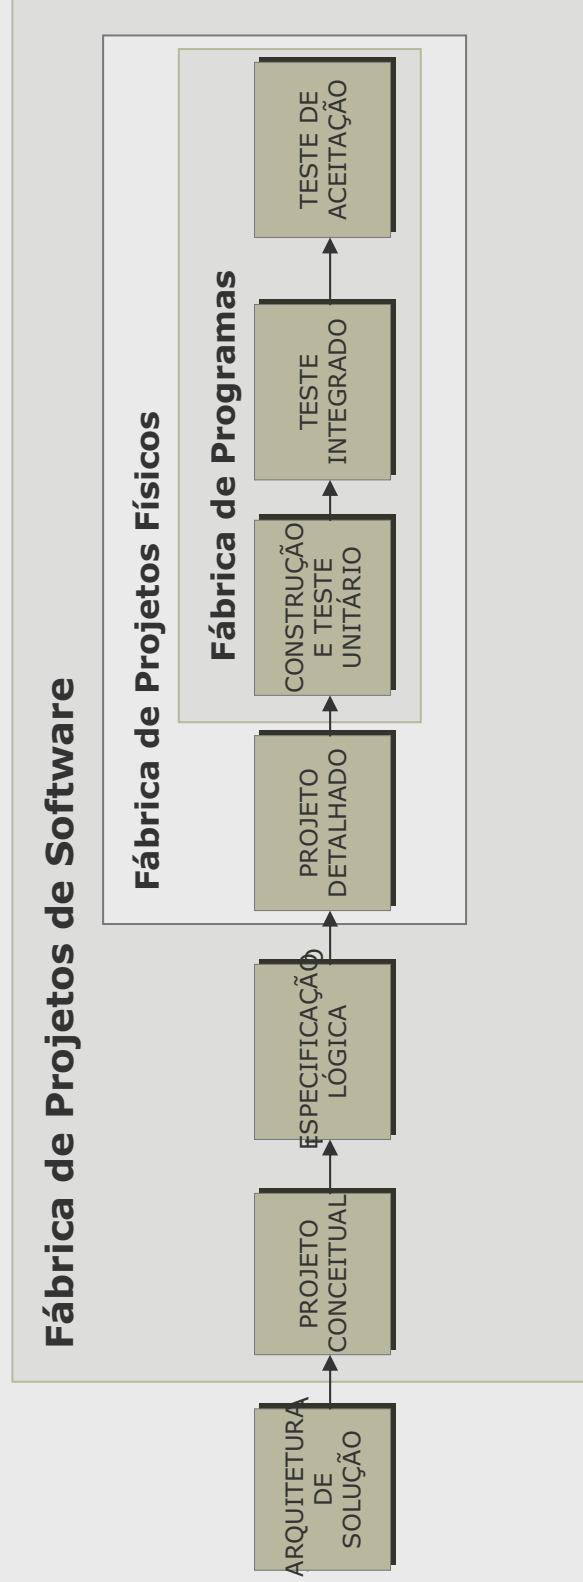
Fábrica de Projetos de Software

Fábrica de Projetos Físicos

Fábrica de Programas

ARQUITETURA DE SOLUÇÃO

PROJETO CONCEITUAL

ESPECIFICAÇÃO LÓGICA

PROJETO DETALHADO

CONSTRUÇÃO E TESTE UNITÁRIO

TESTE INTEGRADO

TESTE DE ACEITAÇÃO